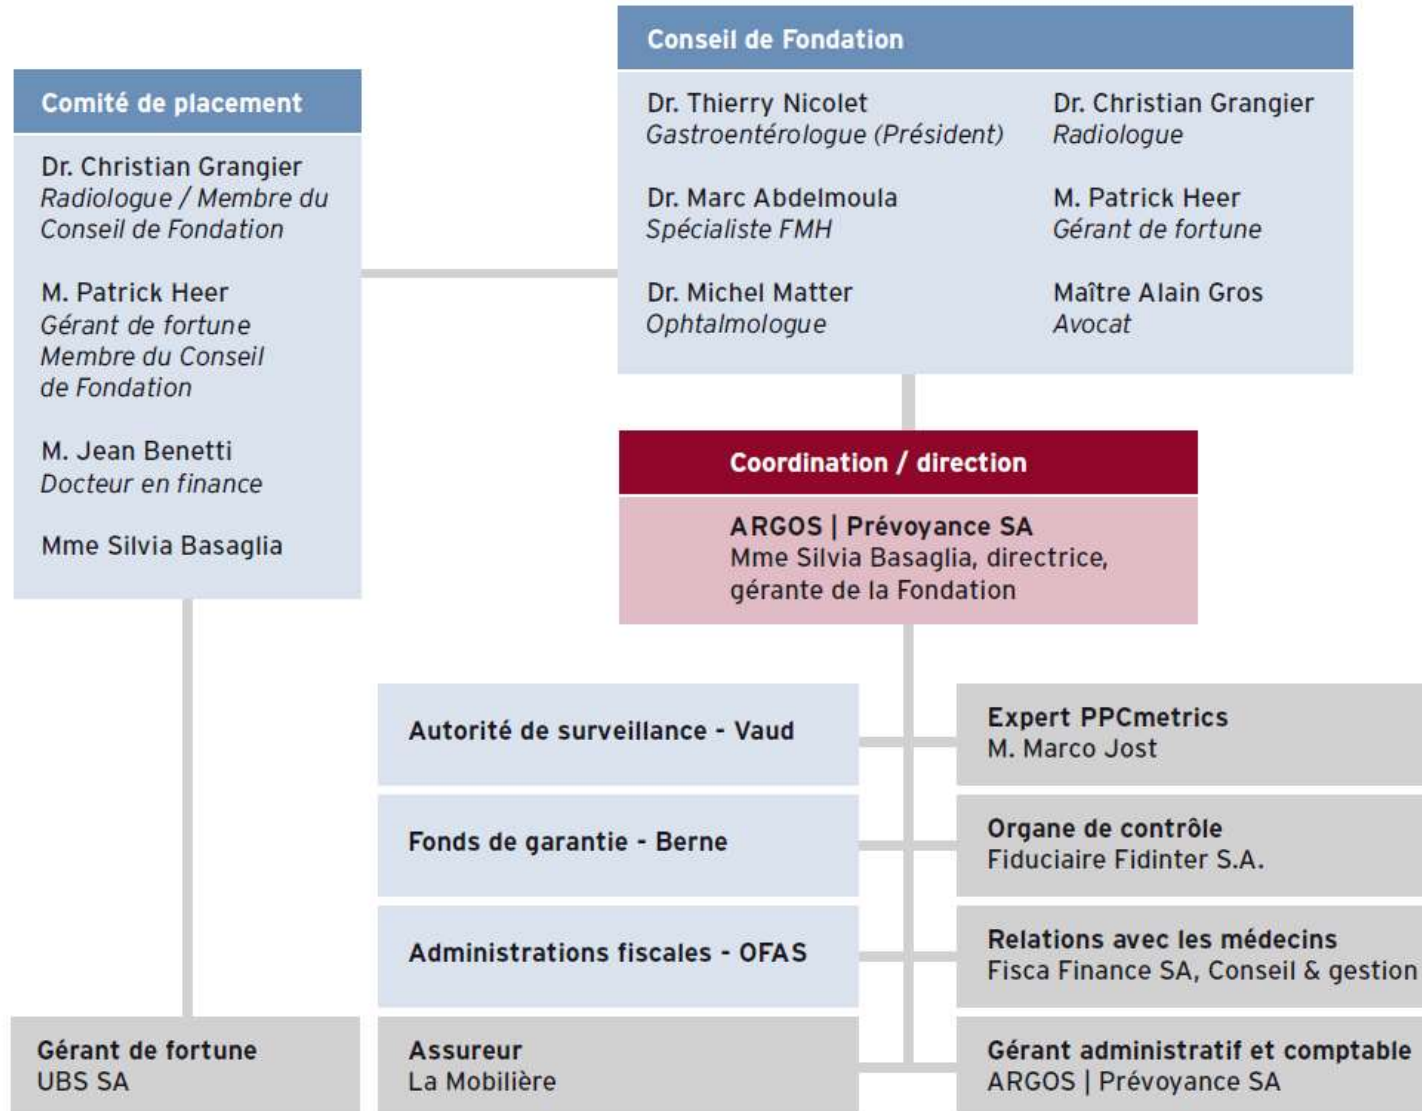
Conseil de Fondation

Dr. Thierry Nicolet
Gastroentérologue (Président)

Dr. Christian Grangier
Radiologue

Dr. Marc Abdelmoula
Spécialiste FMH

M. Patrick Heer
Gérant de fortune

Dr. Michel Matter
Ophtalmologue

Maître Alain Gros
Avocat

Comité de placement

Dr. Christian Grangier
Radiologue / Membre du Conseil de Fondation

M. Patrick Heer
Gérant de fortune
Membre du Conseil de Fondation

M. Jean Benetti
Docteur en finance

Mme Silvia Basaglia

Coordination / direction

ARGOS | Prévoyance SA
Mme Silvia Basaglia, directrice, gérante de la Fondation

Autorité de surveillance - Vaud

Expert PPCmetrics
M. Marco Jost

Fonds de garantie - Berne

Organe de contrôle
Fiduciaire Fidinter S.A.

Administrations fiscales - OFAS

Relations avec les médecins
Fisca Finance SA, Conseil & gestion

Gérant de fortune
UBS SA

Assureur
La Mobilière

Gérant administratif et comptable
ARGOS | Prévoyance SA